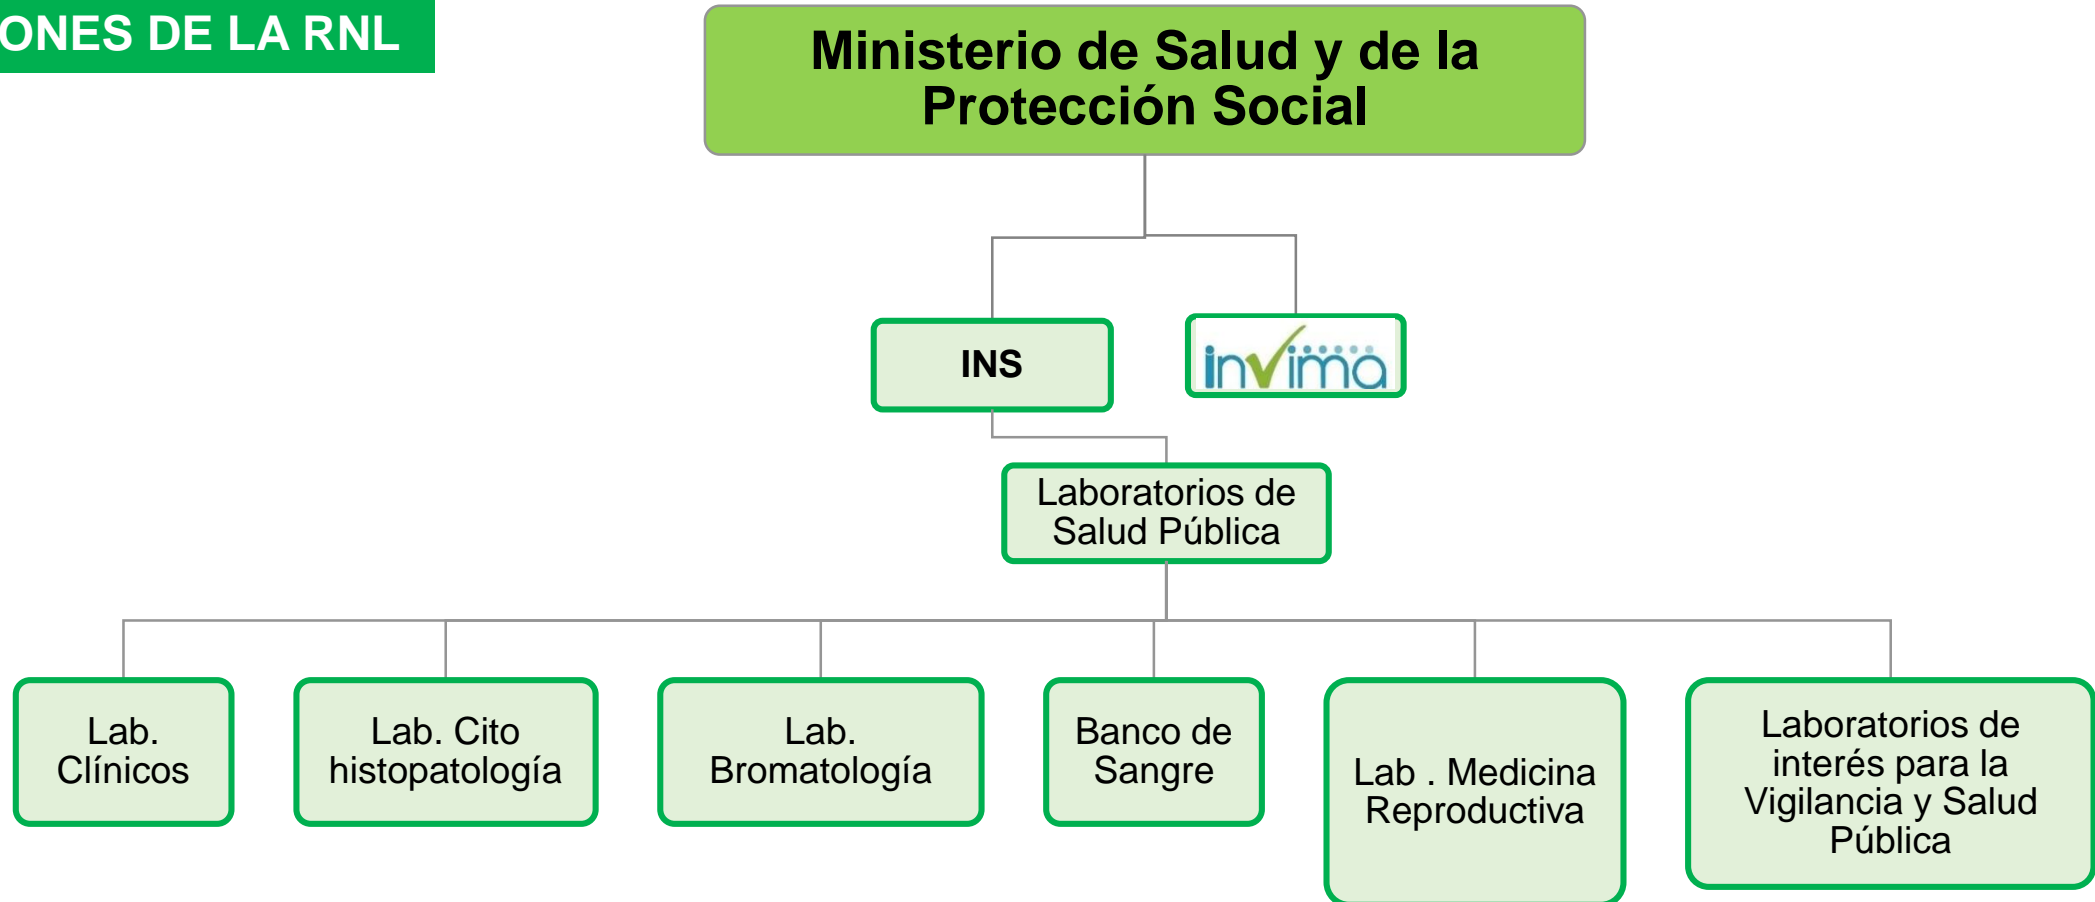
ONES DE LA RNL

Ministerio de Salud y de la Protección Social

INS

invima

Laboratorios de Salud Pública

Lab. Clínicos

Lab. Cito histopatología

Lab. Bromatología

Banco de Sangre

Lab . Medicina Reproductiva

Laboratorios de interés para la Vigilancia y Salud Pública